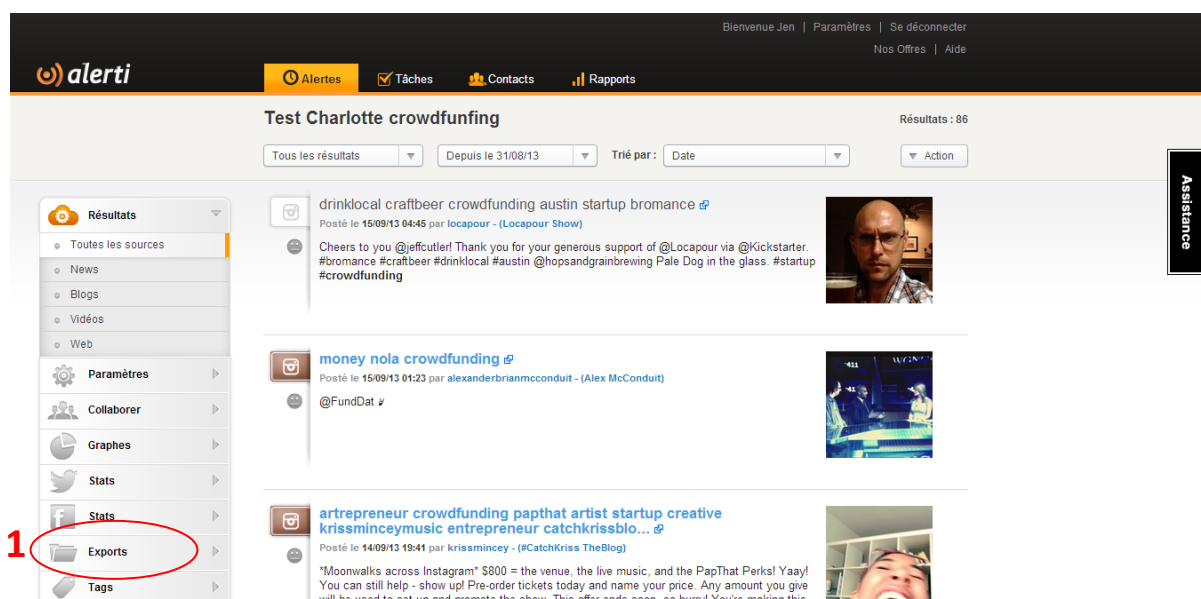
Bienvenue Jen | Paramètres | Se déconnecter
Nos Offres | Aide

alerti

Alertes
Tâches
Contacts
Rapports

Test Charlotte crowdfunfing

Résultats : 86

Tous les résultats
Depuis le 31/08/13
Trié par : Date
Action

Assistance

Résultats
Toutes les sources
News
Blogs
Vidéos
Web
Paramètres
Collaborer
Graphes
Stats
Stats
1
Exports
Tags

drinklocal craftbeer crowdfunding austin startup bromance
Posté le 15/09/13 04:45 par locapour - (Locapour Show)
Cheers to you @jeffcutler! Thank you for your generous support of @Locapour via @Kickstarter. #bromance #craftbeer #drinklocal #austin @hopsandgrainbrewing Pale Dog in the glass. #startup #crowdfunding

money nola crowdfunding
Posté le 15/09/13 01:23 par alexanderbrianmcconduit - (Alex McConduit)
@FundDat ✌

artrepreneur crowdfunding papthat artist startup creative krissminceymusic entrepreneur catchkrissblo...
Posté le 14/09/13 19:41 par krissmincey - (#CatchKriss TheBlog)
*Moonwalks across Instagram* $800 = the venue, the live music, and the PapThat Perks! Yaay! You can still help - show up! Pre-order tickets today and name your price. Any amount you give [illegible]